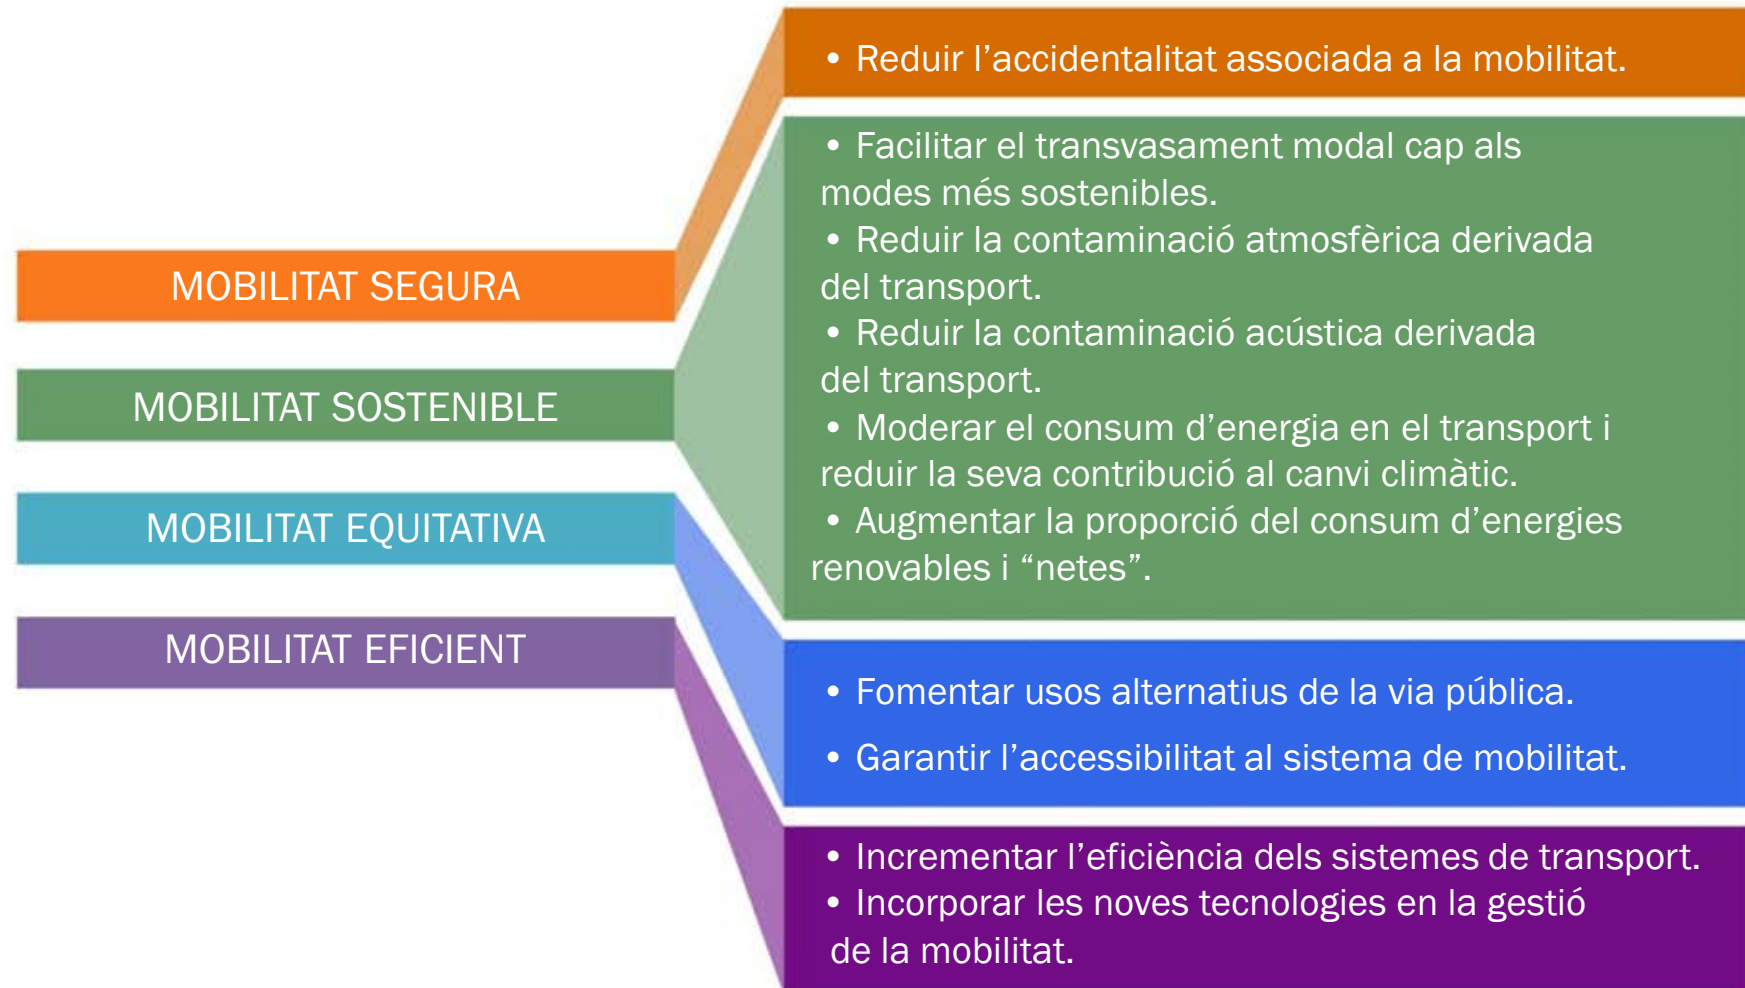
MOBILITAT SEGURA

MOBILITAT SOSTENIBLE

MOBILITAT EQUITATIVA

MOBILITAT EFICIENT

• Reduir l'accidentalitat associada a la mobilitat.

• Facilitar el transvasament modal cap als modes més sostenibles.
• Reduir la contaminació atmosfèrica derivada del transport.
• Reduir la contaminació acústica derivada del transport.
• Moderar el consum d'energia en el transport i reduir la seva contribució al canvi climàtic.
• Augmentar la proporció del consum d'energies renovables i "netes".

• Fomentar usos alternatius de la via pública.

• Garantir l'accessibilitat al sistema de mobilitat.

• Incrementar l'eficiència dels sistemes de transport.
• Incorporar les noves tecnologies en la gestió de la mobilitat.